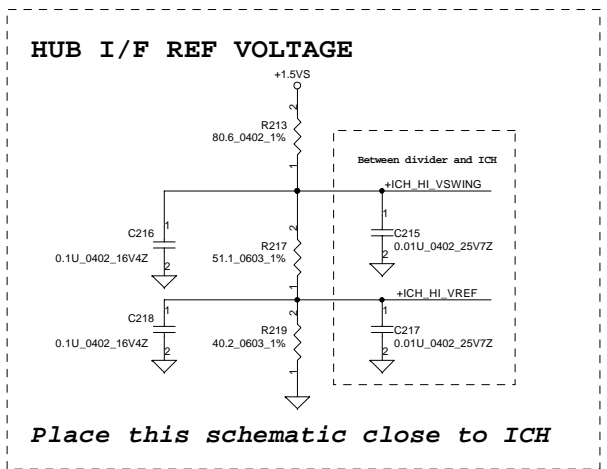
HUB I/F REF VOLTAGE

+1.5VS

R213
80.6_0402_1%
2
1

Between divider and ICH

+ICH_HI_VSWING

C216
0.1U_0402_16V4Z
1
2

R217
51.1_0603_1%
2
1

C215
0.01U_0402_25V7Z
1
2

+ICH_HI_VREF

C218
0.1U_0402_16V4Z
1
2

R219
40.2_0603_1%
2
1

C217
0.01U_0402_25V7Z
1
2

Place this schematic close to ICH